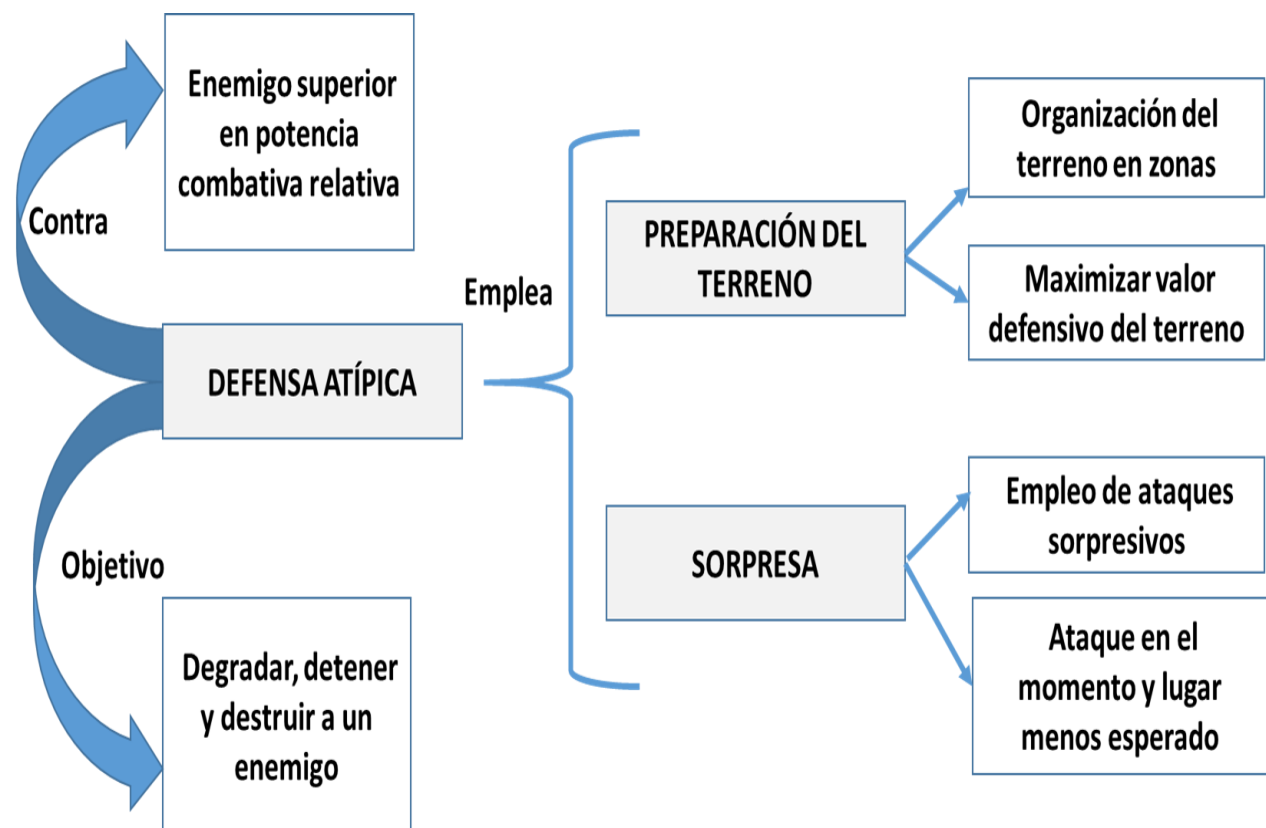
Enemigo superior en potencia combativa relativa

Contra

DEFENSA ATÍPICA

Objetivo

Degradar, detener y destruir a un enemigo

Emplea

PREPARACIÓN DEL TERRENO

Organización del terreno en zonas

Maximizar valor defensivo del terreno

SORPRESA

Empleo de ataques sorpresivos

Ataque en el momento y lugar menos esperado